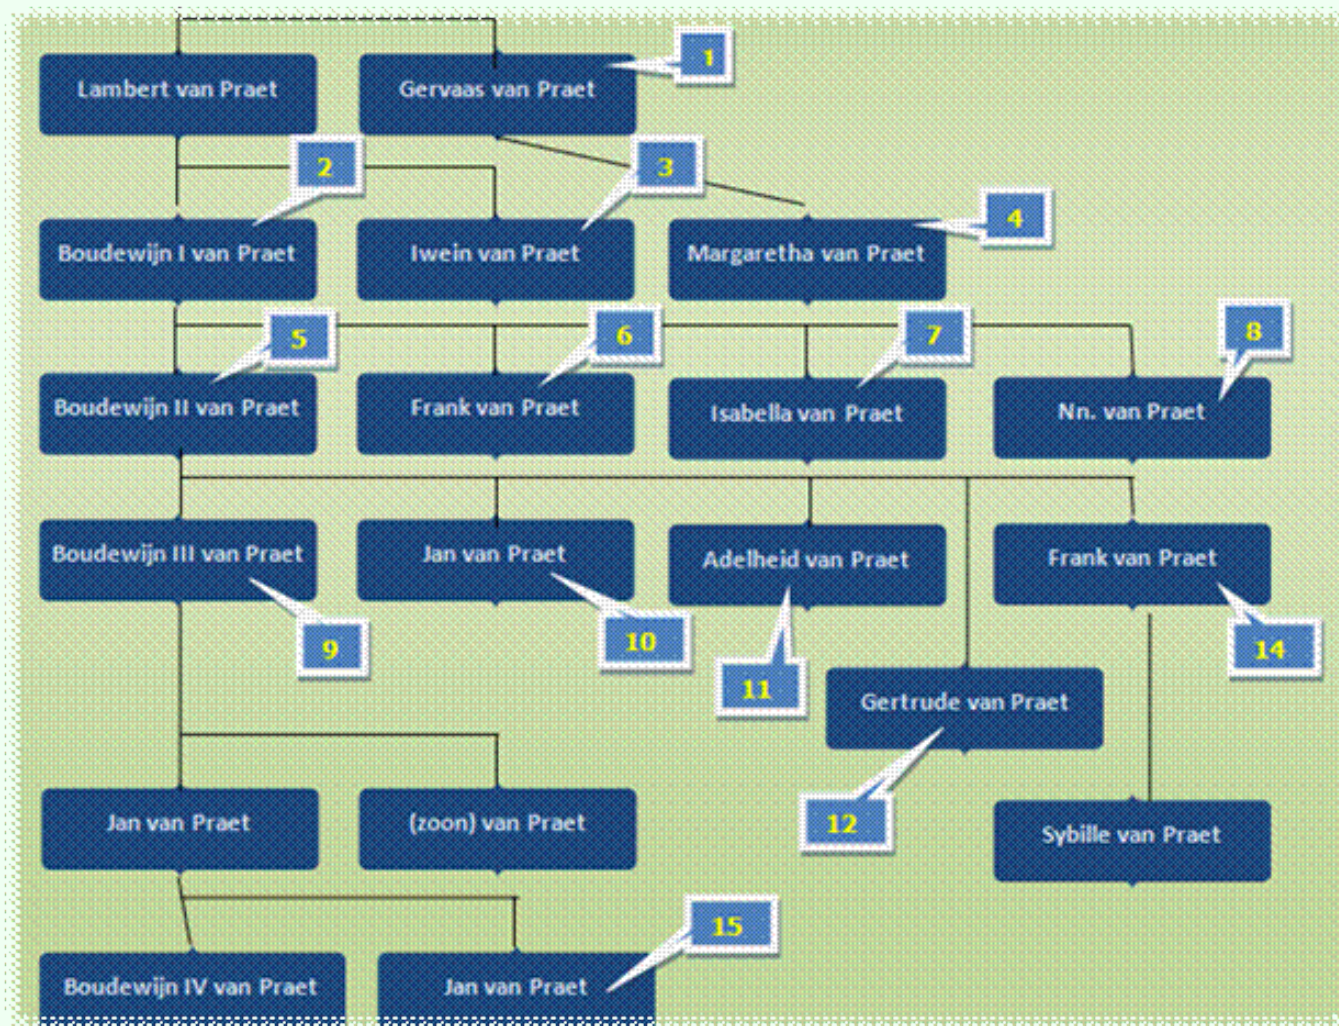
Lambert van Praet

Gervaas van Praet

1

2

3

4

Boudewijn I van Praet

Iwein van Praet

Margaretha van Praet

5

6

7

8

Boudewijn II van Praet

Frank van Praet

Isabella van Praet

Nn. van Praet

Boudewijn III van Praet

Jan van Praet

Adelheid van Praet

Frank van Praet

9

10

11

14

Gertrude van Praet

12

Jan van Praet

(zoon) van Praet

Sybille van Praet

15

Boudewijn IV van Praet

Jan van Praet